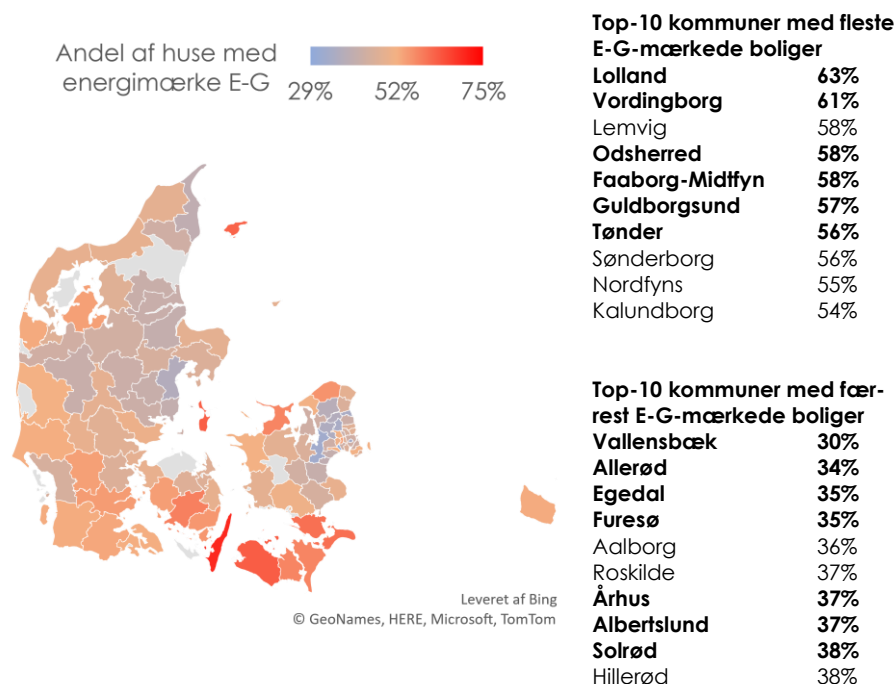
Andel af huse med energimærke E-G

29% 52% 75%

Leveret af Bing
© GeoNames, HERE, Microsoft, TomTom

Top-10 kommuner med fleste E-G-mærkede boliger

| | |
|---|---|
| **Lolland** | **63%** |
| **Vordingborg** | **61%** |
| Lemvig | 58% |
| **Odsherred** | **58%** |
| **Faaborg-Midtfyn** | **58%** |
| **Guldborgsund** | **57%** |
| **Tønder** | **56%** |
| Sønderborg | 56% |
| Nordfyns | 55% |
| Kalundborg | 54% |

Top-10 kommuner med færrest E-G-mærkede boliger

| | |
|---|---|
| **Vallensbæk** | **30%** |
| **Allerød** | **34%** |
| **Egedal** | **35%** |
| **Furesø** | **35%** |
| Aalborg | 36% |
| Roskilde | 37% |
| **Århus** | **37%** |
| **Albertslund** | **37%** |
| **Solrød** | **38%** |
| Hillerød | 38% |